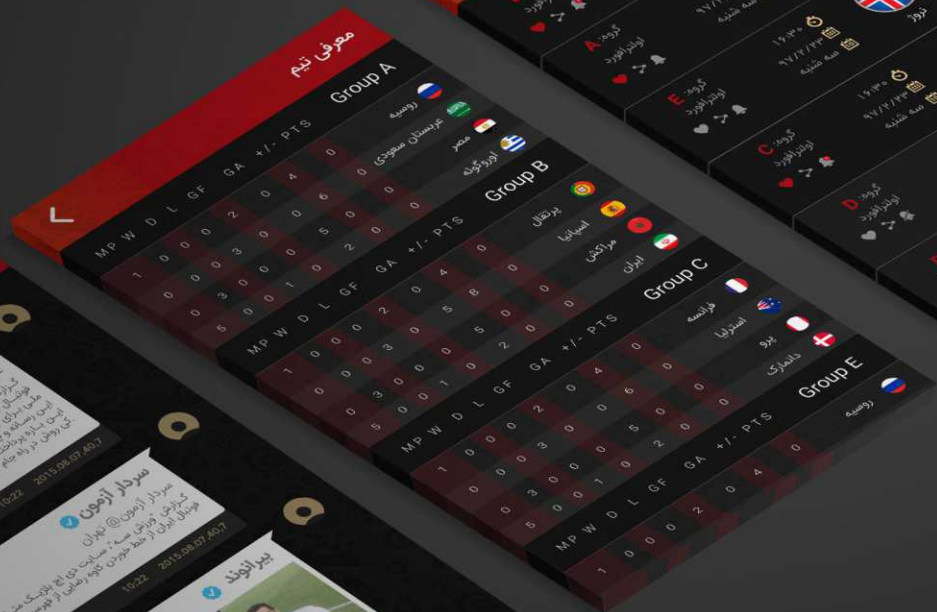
معرفی تیم

Group A
روسیه
عربستان سعودی
مصر
اوروگوئه

MP W D L GF GA +/- PTS

Group B
پرتغال
اسپانیا
مراکش
ایران

MP W D L GF GA +/- PTS

Group C
فرانسه
استرالیا
پرو
دانمارک

MP W D L GF GA +/- PTS

Group E
روسیه

MP W D L GF GA +/- PTS

گروه: A
اولترافورد
گروه: E
اولترافورد
گروه: C
اولترافورد
گروه: D
اولترافورد
سه شنبه ۹۷/۷/۲۳
۱۶:۳۰
سه شنبه ۹۷/۷/۲۳
۱۶:۳۰
نروژ

سردار آزمون
سردار آزمون @تهران
2015.08.07 40.7
10:22
2015.08.07 40.7
10:22
بیرانوند